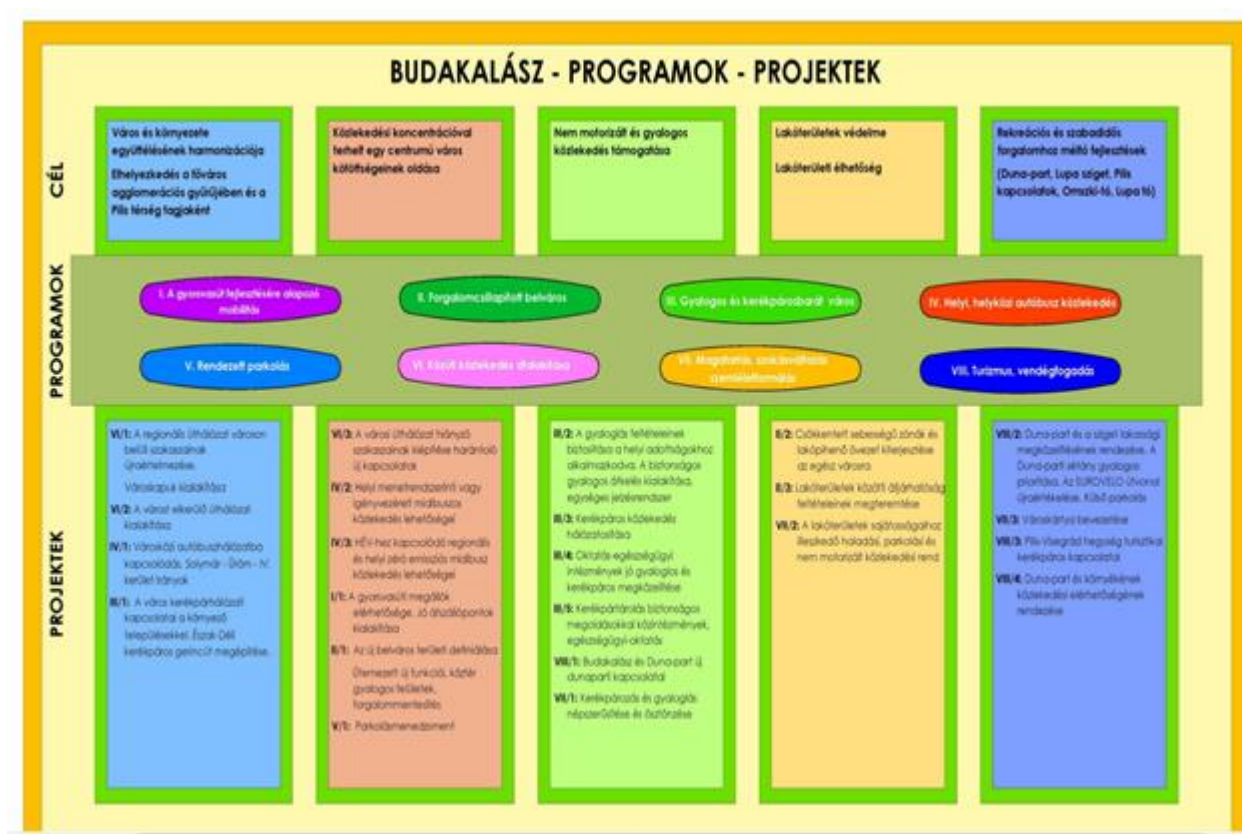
BUDAKALÁSZ - PROGRAMOK - PROJEKTEK

CÉL

Város és környezete együttélésének harmonizációja

Elhelyezkedés a főváros agglomerációs gyűrűjében és a Pilis térség tagjaként

Közlekedési koncentrációval terhelt egy centrumú város kötöttségeinek oldása

Nem motorizált és gyalogos közlekedés támogatása

Lakóterületek védelme

Lakóterületi élhetőség

Rekreációs és szabadidős forgalomhoz méltó fejlesztések (Duna-part, Lupa sziget, Pilis kapcsolatok, Omszki-tó, Lupa tó)

PROGRAMOK

I. A gyorsvasút fejlesztésére alapozó mobilitás

II. Forgalomcsillapított belváros

III. Gyalogos és kerékpárosbarát város

IV. Helyi, helyközi autóbusz közlekedés

V. Rendezett parkolás

VI. Közúti közlekedés átalakítása

VII. Magatartás, szokásváltozás szemléletformálás

VIII. Turizmus, vendégfogadás

PROJEKTEK

VI/1: A regionális úthálózat városon belüli szakaszainak újraértelmezése.

Városkapuk kialakítása

VI/2: A várost elkerülő úthálózat kialakítása

IV/1: Városközi autóbuszhálózatba kapcsolódás, Solymár - Üröm - IV. kerület irányok

III/1: A város kerékpárhálózati kapcsolatai a környező településekkel. Észak-Déli kerékpáros gerincút megépítése.

VI/3: A város úthálózat hiányzó szakaszainak kiépítése hármintó új kapcsolatok

IV/2: Helyi menetrendszerinti vagy igényvezérelt midibuszos közlekedés lehetőségei

IV/3: HÉV-hez kapcsolódó regionális és helyi zéró emissziós midibusz közlekedés lehetőségei

I/1: A gyorsvasúti megállók elérhetősége. Jó átszállópontok kialakítása

II/1: Az új belváros területi definiálása

Üzemezett új funkciók, közterület gyalogos felületek, forgalommentesítés

V/1: Parkolásmenedzsment

III/2: A gyalogos feltételeinek biztosítása a helyi adottságokhoz alkalmazkodva. A biztonságos gyalogos átkelés kialakítása, egységes jelzőrendszer

III/3: Kerékpáros közlekedés hálózatosítása

III/4: Oktatási egészségügyi intézmények jó gyalogos és kerékpáros megközelítése

III/5: Kerékpártárolás biztonságos megoldásokkal közintézmények, egészségügyi-oktatás

VIII/1: Budakalász és Duna-part új dunaparti kapcsolatai

VII/1: Kerékpározás és gyaloglás népszerűsítése és ösztönzése

II/2: Csökkentett sebességű zónák és lakópihenő övezet kiterjesztése az egész városra

II/3: Lakóterületek közötti átjárhatóság feltételeinek megteremtése

VII/2: A lakóterületek sajátosságaihoz illeszkedő haladás, parkolási és nem motorizált közlekedési rend

VIII/2: Duna-part és a sziget lakossági megközelítésének rendezése. A Duna-parti sétány gyalogos prioritása. Az EUROVELO útvonal újraértelmezése. Közúti parkolás

VIII/3: Városkártya bevezetése

VIII/3: Pilis-Visegrád hegység turisztikai kerékpáros kapcsolatai

VIII/4: Duna-part és környékének közlekedési elérhetőségének rendezése